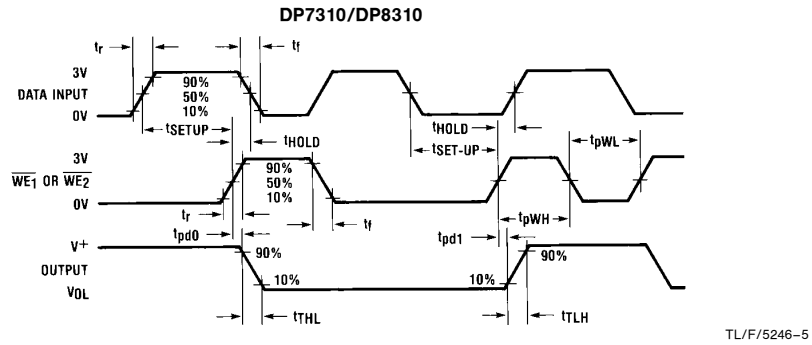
DP7310/DP8310

$t_r$

$t_f$

3V

DATA INPUT

0V

90%
50%
10%

$t_{SETUP}$

$t_{HOLD}$

$t_{HOLD}$

$t_{SET-UP}$

$t_{pWL}$

3V

$\overline{WE_1}$ OR $\overline{WE_2}$

0V

90%
50%
10%

$t_r$

$t_f$

$t_{pWH}$

$t_{pd0}$

$t_{pd1}$

V+

OUTPUT

$V_{OL}$

90%

10%

10%

90%

$t_{THL}$

$t_{TLH}$

TL/F/5246–5